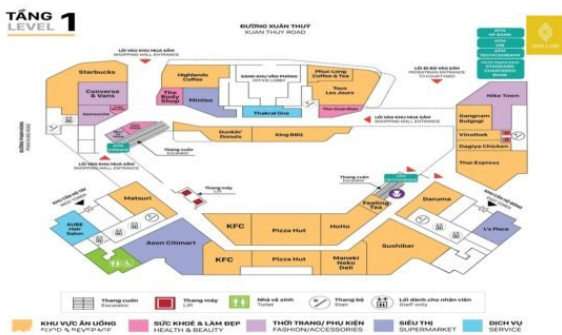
TẦNG LEVEL 1

ĐƯỜNG XUÂN THỦY
XUAN THUY ROAD

LỐI VÀO KHU MUA SẮM
SHOPPING MALL ENTRANCE

LỐI ĐI BỘ VÀO SẢNH
PEDESTRIAN ENTRANCE TO COURTYARD

Starbucks
Converse & Vans
Highlands Coffee
The Body Shop
Miniso
SẢNH ĐẾN VĂN PHÒNG
OFFICE LOBBY
Phuc Long Coffee & Tea
Tous Les Jours
The Guardian
Thaikai One
Dunkin' Donuts
King BBQ
Nike Town
Gangnam Bulgogi
Vinathink
Dagiya Chicken
Thai Express

LỐI VÀO KHU MUA SẮM
SHOPPING MALL ENTRANCE

Thang cuốn
Escalator
Thang máy
Lift

Matsuri
KFC
Pizza Hut
Hotto
Feeling Tea
Daruma
L's Place
Aeon Citimart
KFC
Pizza Hut
Manaki Neko Deli
Sushibar

Thang cuốn Escalator | Thang máy Lift | Nhà vệ sinh Toilet | Thang bộ Stair | Lối dành cho nhân viên Staff only

KHU VỰC ĂN UỐNG FOOD & BEVERAGE | SỨC KHOẺ & LÀM ĐẸP HEALTH & BEAUTY | THỜI TRANG/ PHỤ KIỆN FASHION/ACCESSORIES | SIÊU THỊ SUPERMARKET | DỊCH VỤ SERVICE